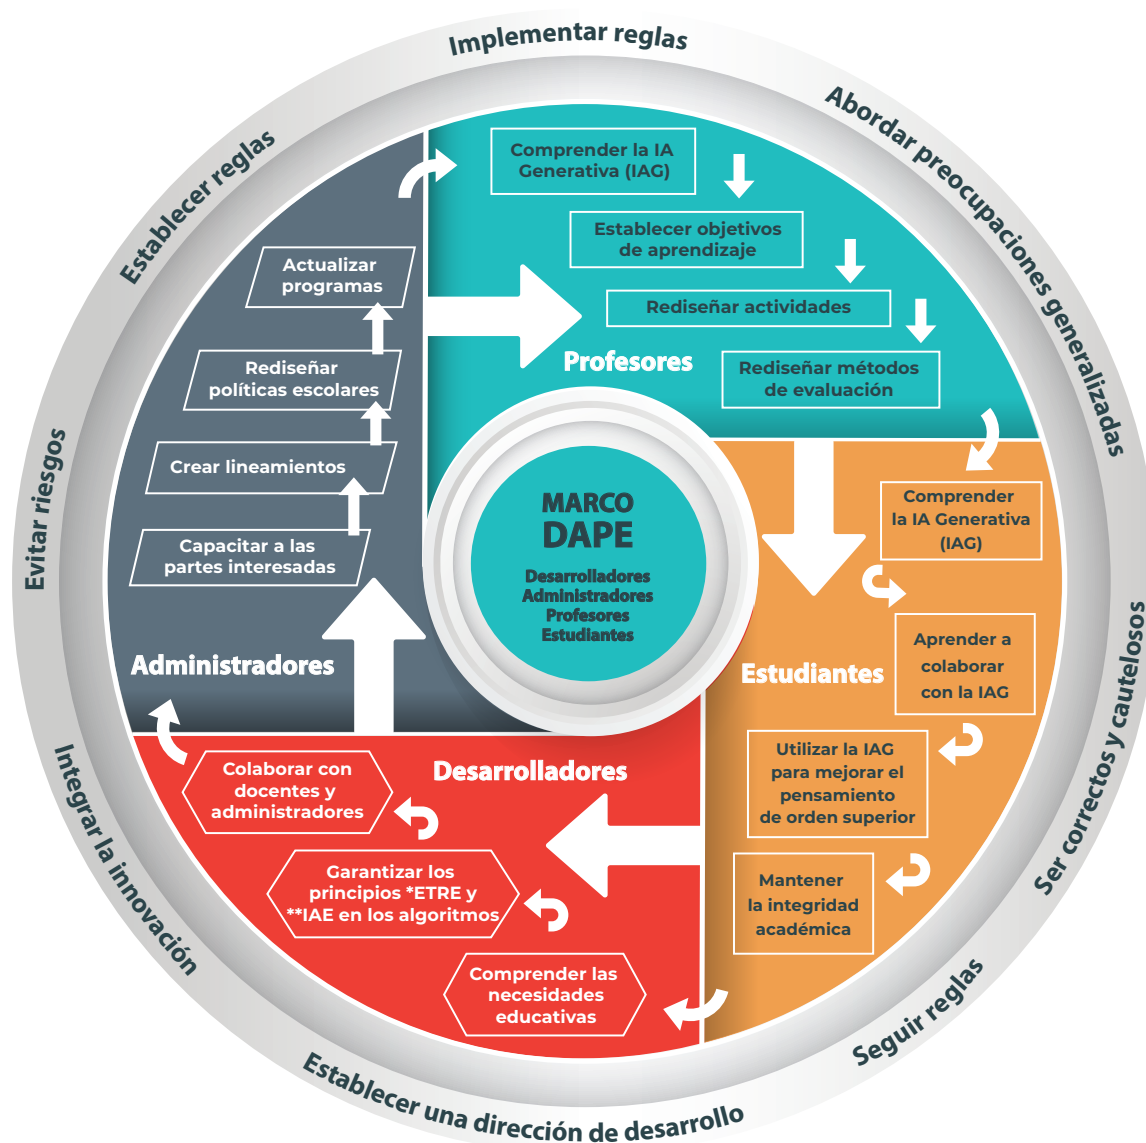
Implementar reglas

Abordar preocupaciones generalizadas

Ser correctos y cautelosos

Seguir reglas

Establecer una dirección de desarrollo

Integrar la innovación

Evitar riesgos

Establecer reglas

Comprender la IA Generativa (IAG)

Establecer objetivos de aprendizaje

Rediseñar actividades

Rediseñar métodos de evaluación

Profesores

Comprender la IA Generativa (IAG)

Aprender a colaborar con la IAG

Utilizar la IAG para mejorar el pensamiento de orden superior

Mantener la integridad académica

Estudiantes

Desarrolladores

Colaborar con docentes y administradores

Garantizar los principios *ETRE y **IAE en los algoritmos

Comprender las necesidades educativas

Administradores

Capacitar a las partes interesadas

Crear lineamientos

Rediseñar políticas escolares

Actualizar programas

MARCO DAPE

Desarrolladores
Administradores
Profesores
Estudiantes